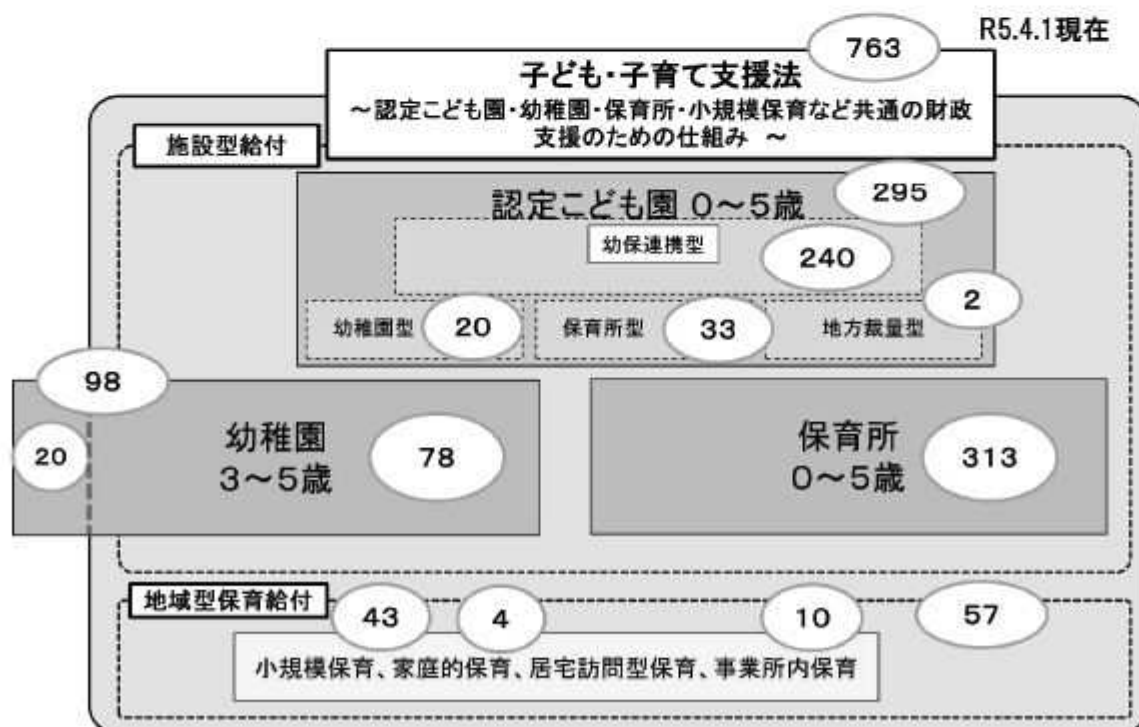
R5.4.1現在

763

子ども・子育て支援法
～認定こども園・幼稚園・保育所・小規模保育など共通の財政支援のための仕組み ～

施設型給付

認定こども園 0～5歳

295

幼保連携型

240

2

幼稚園型 20

保育所型 33

地方裁量型

98

20

幼稚園
3～5歳

78

保育所
0～5歳

313

地域型保育給付

43

4

10

57

小規模保育、家庭的保育、居宅訪問型保育、事業所内保育